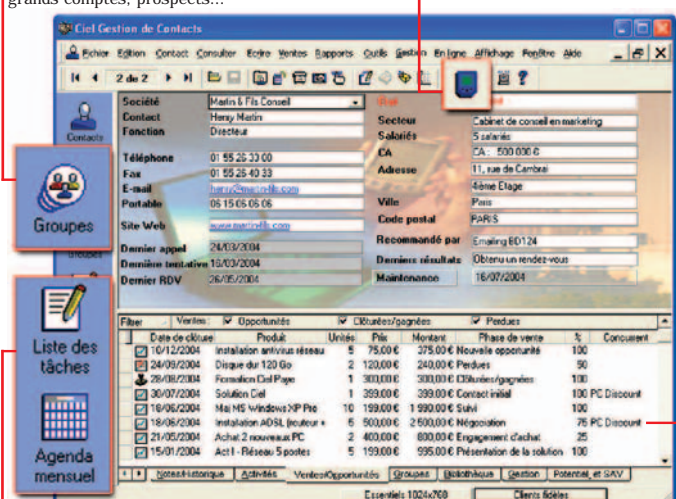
grands comptes, prospects...

Ciel Gestion de Contacts

Fichier Edition Contact Consulter Ecrire Ventes Rapports Outils Gestion En ligne Affichage Fenêtre Aide

2 de 2

Contacts

Groupes

Liste des tâches

Agenda mensuel

Société Martin & Fils Conseil
Contact Henry Martin
Fonction Directeur
Téléphone 01 55 26 33 00
Fax 01 55 26 40 33
E-mail henry@martinfils.com
Portable 06 15 65 05 06
Site Web www.martinfils.com
Dernier appel 24/03/2004
Dernière tentative 10/03/2004
Dernier RDV 26/05/2004

Secteur Cabinet de conseil en marketing
Salariés 5 salariés
CA CA : 500 000 €
Adresse 11, rue de Cambrai
4ème Etage
Ville Paris
Code postal PARIS
Recommandé par Emailing ED124
Derniers résultats Obtenu un rendez-vous
Maintenance 16/07/2004

Filtre Ventes : Opportunités Clôturées/gagnées Perdues

| Date de clôture | Produit | Unités | Prix | Montant | Phase de vente | % | Concurrent |
|---|---|---|---|---|---|---|---|
| 10/12/2004 | Installation antivirus réseau | 5 | 75,00 € | 375,00 € | Nouvelle opportunité | 100 | |
| 24/09/2004 | Disque dur 120 Go | 2 | 120,00 € | 240,00 € | Perdues | 90 | |
| 28/08/2004 | Formation Ciel Paye | 1 | 300,00 € | 300,00 € | Clôturées/gagnées | 100 | |
| 30/07/2004 | Solution Ciel | 1 | 399,00 € | 399,00 € | Contact initial | 100 | PC Discount |
| 16/06/2004 | Mat MS Windows XP Pro | 10 | 199,00 € | 1 990,00 € | Suivi | 100 | |
| 18/06/2004 | Installation ADSL (routeur + | 5 | 500,00 € | 2 500,00 € | Négociation | 75 | PC Discount |
| 21/05/2004 | Achat 2 nouveaux PC | 2 | 400,00 € | 800,00 € | Engagement d'achat | 25 | |
| 15/01/2004 | Act I - Réseau 5 postes | 5 | 199,00 € | 995,00 € | Présentation de la solution | 100 | |

Notes/Historique Activités Ventes/Opportunités Groupes Bibliothèque Gestion Potentiel et SAV

Essentiels 1024x768 Clients fidèles